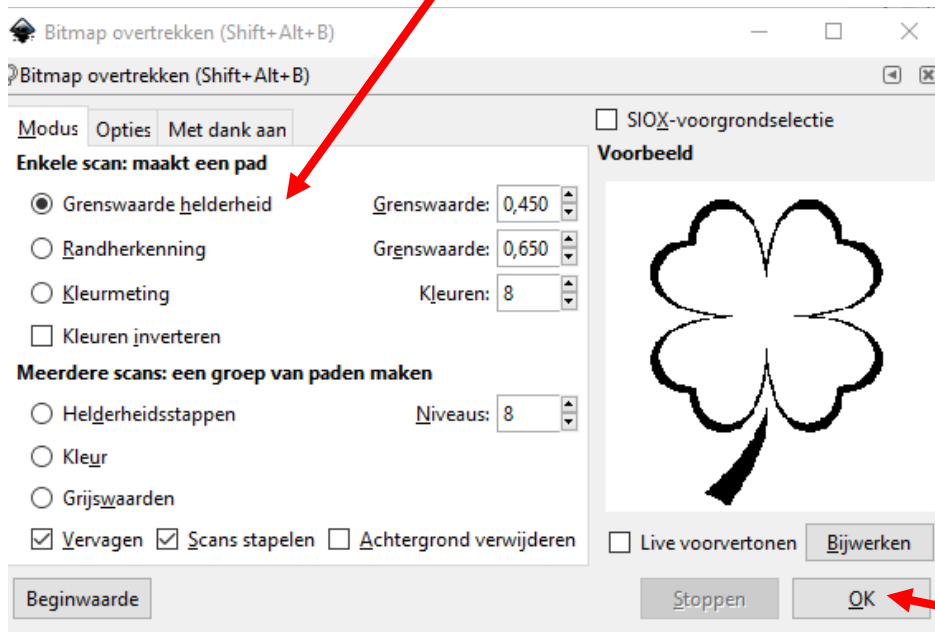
Bitmap overtrekken (Shift+Alt+B)

Bitmap overtrekken (Shift+Alt+B)

Modus | Opties | Met dank aan

Enkele scan: maakt een pad

Grenswaarde helderheid — Grenswaarde: 0,450

Randherkenning — Grenswaarde: 0,650

Kleurmeting — Kleuren: 8

Kleuren inverteren

Meerdere scans: een groep van paden maken

Helderheidsstappen — Niveaus: 8

Kleur

Grijswaarden

Vervagen  Scans stapelen  Achtergrond verwijderen

SIOX-voorgrondselectie

Voorbeeld

Live voorvertonen  Bijwerken

Beginwaarde

Stoppen

OK